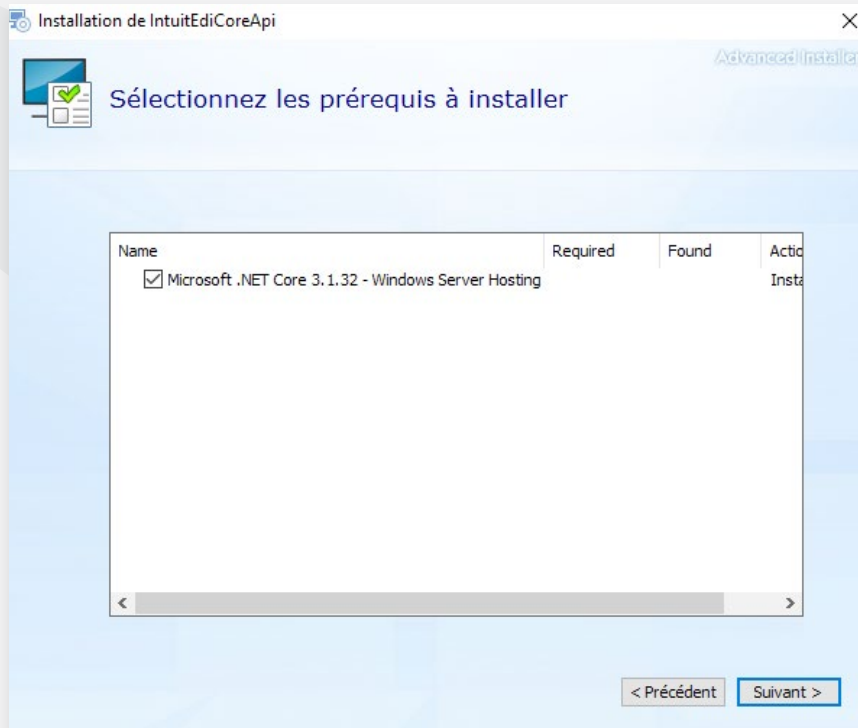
Installation de IntuitEdiCoreApi

×

Advanced Installe

Sélectionnez les prérequis à installer

| Name | Required | Found | Actio |
|---|---|---|---|
| Microsoft .NET Core 3.1.32 - Windows Server Hosting | | | Insta |

< Précédent

Suivant >